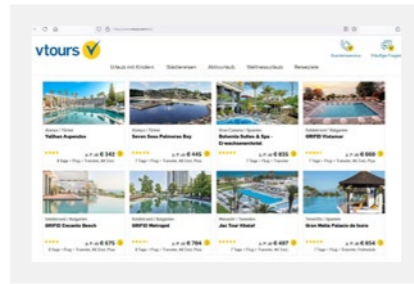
vtours

Kundenservice

Häufige Fragen

Urlaub mit Kindern Städtereisen Aktivurlaub Wellnessurlaub Reiseziele

Antalya / Türkei
Valibon Aspendos
p.P. ab € 343
8 Tage / Flug + Transfer, All Incl. Plus

Mallorca / Spanien
Seven Seas Palmeras Bay
p.P. ab € 445
7 Tage / Flug + Transfer, All Incl. Plus

Gran Canaria / Spanien
Bohemia Suites & Spa - Erwachsenenhotel
p.P. ab € 835
7 Tage / Flug + Transfer, Frühstück

Goldstrand / Bulgarien
GRIFID Vistamar
p.P. ab € 669
7 Tage / Flug + Transfer, All Incl. Plus

Goldstrand / Bulgarien
GRIFID Encanto Beach
p.P. ab € 675
8 Tage / Flug + Transfer, All Incl. Plus

Goldstrand / Bulgarien
GRIFID Metropol
p.P. ab € 764
7 Tage / Flug + Transfer, All Incl. Plus

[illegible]
Jaz Tour Khalef
p.P. ab € 487
7 Tage / Flug + Transfer, All Incl. Plus

Teneriffa / Spanien
Gran Melia Palacio de Isora
p.P. ab € 854
7 Tage / Flug / Transfer, Halbpension